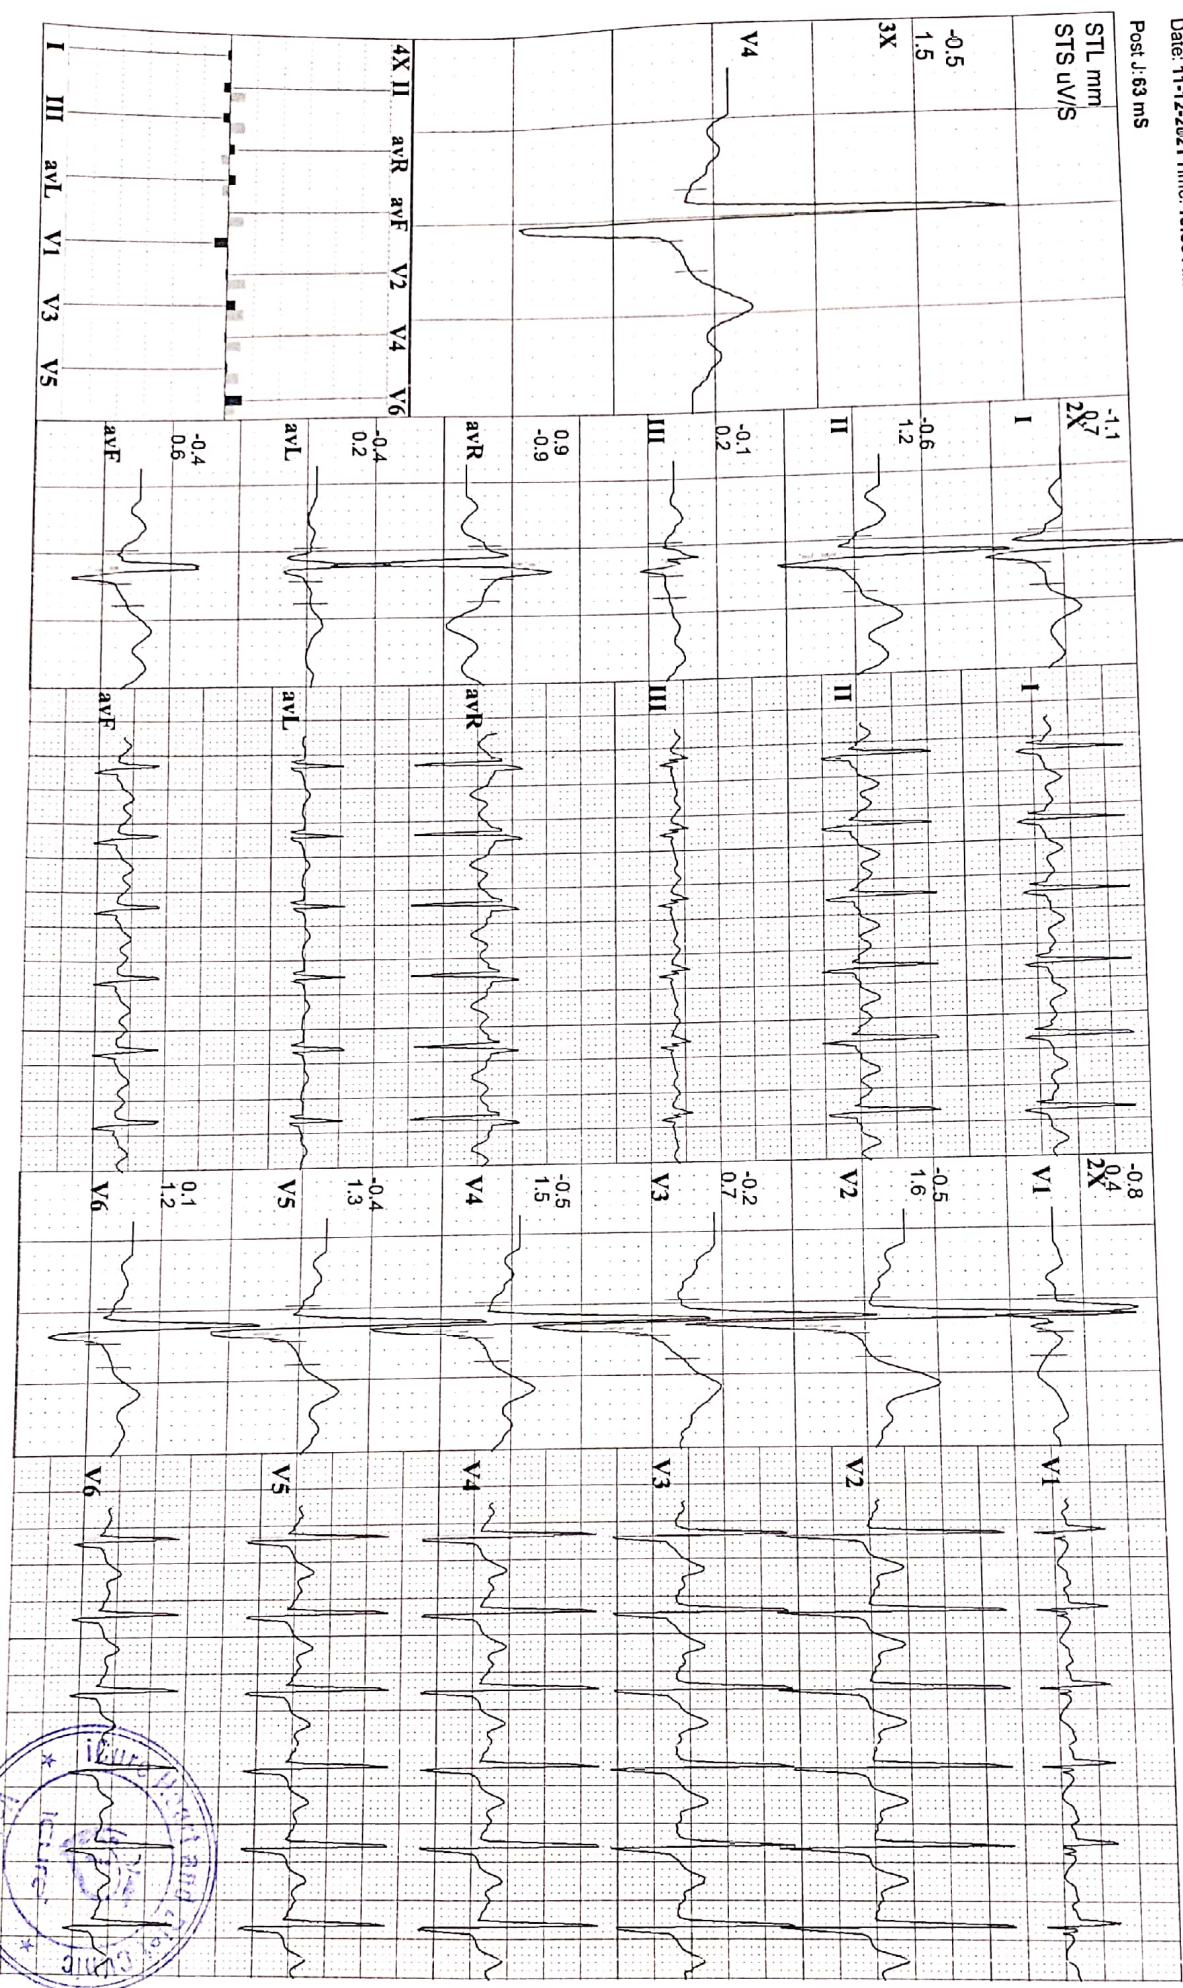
Date: 11-12-2021 Time: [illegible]
Post J:63 mS

STL mm
STS uV/S

-0.5
1.5
3X

V4

4X II avR avF V2 V4 V6
I III avL V1 V3 V5

-1.1
0.7
2X
I

-0.6
1.2
II

-0.1
0.2
III

0.9
-0.9
avR

-0.4
0.2
avL

-0.4
0.6
avF

I
II
III
avR
avL
avF

-0.8
0.4
2X
V1

-0.5
1.6
V2

-0.2
0.7
V3

-0.5
1.5
V4

-0.4
1.3
V5

0.1
1.2
V6

V1
V2
V3
V4
V5
V6

iCure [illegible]
iCure